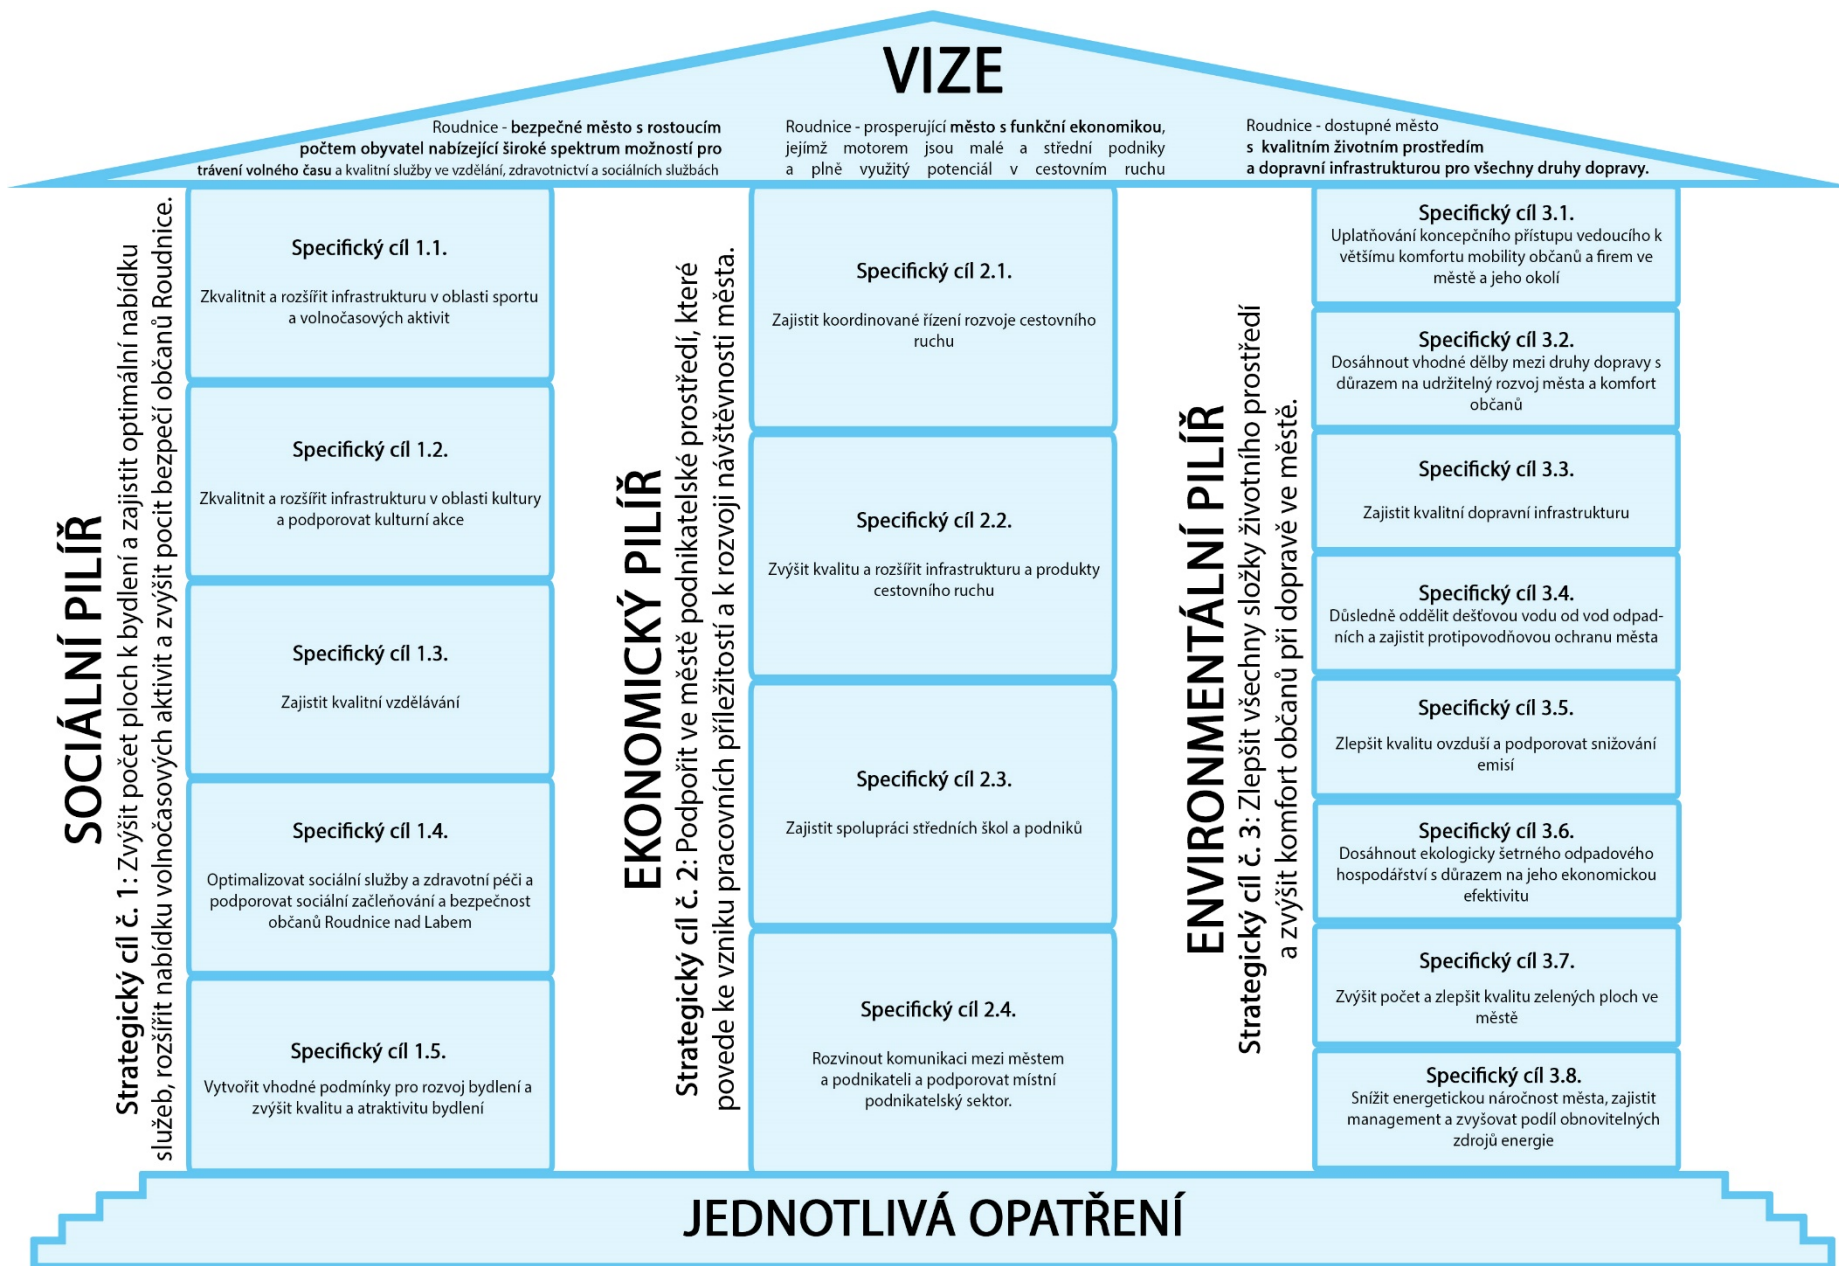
VIZE

Roudnice - bezpečné město s rostoucím počtem obyvatel nabízející široké spektrum možností pro trávení volného času a kvalitní služby ve vzdělání, zdravotnictví a sociálních službách

Roudnice - prosperující město s funkční ekonomikou, jejímž motorem jsou malé a střední podniky a plně využitý potenciál v cestovním ruchu

Roudnice - dostupné město s kvalitním životním prostředím a dopravní infrastrukturou pro všechny druhy dopravy.

SOCIÁLNÍ PILÍŘ

Strategický cíl č. 1: Zvýšit počet ploch k bydlení a zajistit optimální nabídku služeb, rozšířit nabídku volnočasových aktivit a zvýšit pocit bezpečí občanů Roudnice.

Specifický cíl 1.1.
Zkvalitnit a rozšířit infrastrukturu v oblasti sportu a volnočasových aktivit

Specifický cíl 1.2.
Zkvalitnit a rozšířit infrastrukturu v oblasti kultury a podporovat kulturní akce

Specifický cíl 1.3.
Zajistit kvalitní vzdělávání

Specifický cíl 1.4.
Optimalizovat sociální služby a zdravotní péči a podporovat sociální začleňování a bezpečnost občanů Roudnice nad Labem

Specifický cíl 1.5.
Vytvořit vhodné podmínky pro rozvoj bydlení a zvýšit kvalitu a atraktivitu bydlení

EKONOMICKÝ PILÍŘ

Strategický cíl č. 2: Podpořit ve městě podnikatelské prostředí, které povede ke vzniku pracovních příležitostí a k rozvoji návštěvnosti města.

Specifický cíl 2.1.
Zajistit koordinované řízení rozvoje cestovního ruchu

Specifický cíl 2.2.
Zvýšit kvalitu a rozšířit infrastrukturu a produkty cestovního ruchu

Specifický cíl 2.3.
Zajistit spolupráci středních škol a podniků

Specifický cíl 2.4.
Rozvinout komunikaci mezi městem a podnikateli a podporovat místní podnikatelský sektor.

ENVIRONMENTÁLNÍ PILÍŘ

Strategický cíl č. 3: Zlepšit všechny složky životního prostředí a zvýšit komfort občanů při dopravě ve městě.

Specifický cíl 3.1.
Uplatňování koncepčního přístupu vedoucího k většímu komfortu mobility občanů a firem ve městě a jeho okolí

Specifický cíl 3.2.
Dosáhnout vhodné dělby mezi druhy dopravy s důrazem na udržitelný rozvoj města a komfort občanů

Specifický cíl 3.3.
Zajistit kvalitní dopravní infrastrukturu

Specifický cíl 3.4.
Důsledně oddělit dešťovou vodu od vod odpadních a zajistit protipovodňovou ochranu města

Specifický cíl 3.5.
Zlepšit kvalitu ovzduší a podporovat snižování emisí

Specifický cíl 3.6.
Dosáhnout ekologicky šetrného odpadového hospodářství s důrazem na jeho ekonomickou efektivitu

Specifický cíl 3.7.
Zvýšit počet a zlepšit kvalitu zelených ploch ve městě

Specifický cíl 3.8.
Snížit energetickou náročnost města, zajistit management a zvyšovat podíl obnovitelných zdrojů energie

JEDNOTLIVÁ OPATŘENÍ